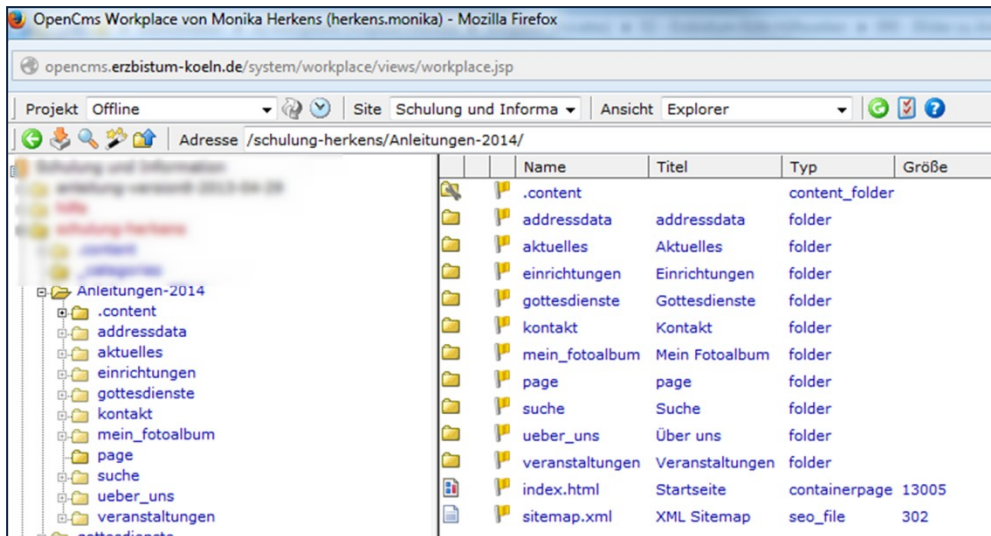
OpenCms Workplace von Monika Herkens (herkens.monika) - Mozilla Firefox

opencms.erzbistum-koeln.de/system/workplace/views/workplace.jsp

Projekt Offline | Site Schulung und Informa | Ansicht Explorer

Adresse /schulung-herkens/Anleitungen-2014/

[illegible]
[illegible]
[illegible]
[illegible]
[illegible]
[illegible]
Anleitungen-2014
.content
addressdata
aktuelles
einrichtungen
gottesdienste
kontakt
mein_fotoalbum
page
suche
ueber_uns
veranstaltungen
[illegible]

| Name | Titel | Typ | Größe |
|---|---|---|---|
| .content | | content_folder | |
| addressdata | addressdata | folder | |
| aktuelles | Aktuelles | folder | |
| einrichtungen | Einrichtungen | folder | |
| gottesdienste | Gottesdienste | folder | |
| kontakt | Kontakt | folder | |
| mein_fotoalbum | Mein Fotoalbum | folder | |
| page | page | folder | |
| suche | Suche | folder | |
| ueber_uns | Über uns | folder | |
| veranstaltungen | Veranstaltungen | folder | |
| index.html | Startseite | containerpage | 13005 |
| sitemap.xml | XML Sitemap | seo_file | 302 |